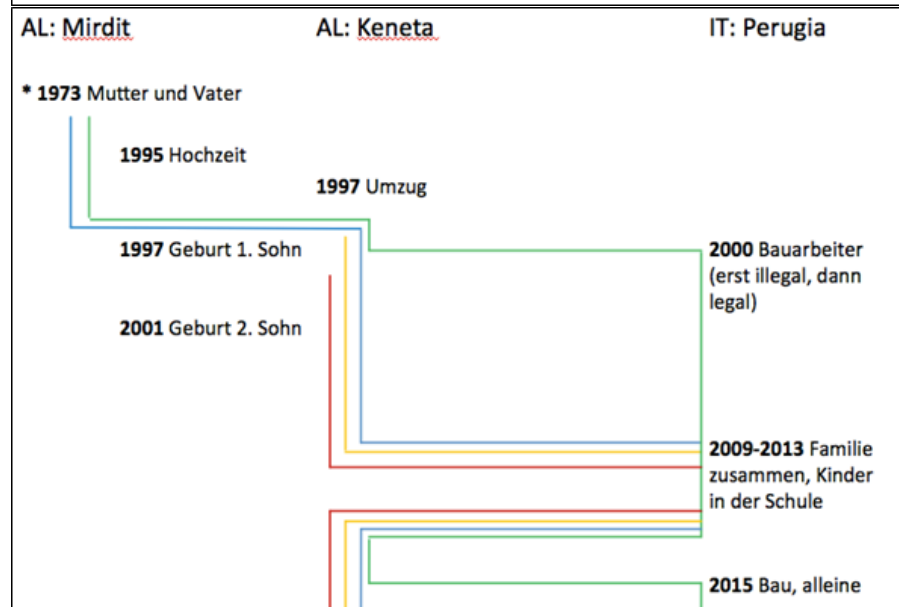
AL: Mirdit

AL: Keneta

IT: Perugia

* **1973** Mutter und Vater

**1995** Hochzeit

**1997** Umzug

**1997** Geburt 1. Sohn

**2000** Bauarbeiter (erst illegal, dann legal)

**2001** Geburt 2. Sohn

**2009-2013** Familie zusammen, Kinder in der Schule

**2015** Bau, alleine